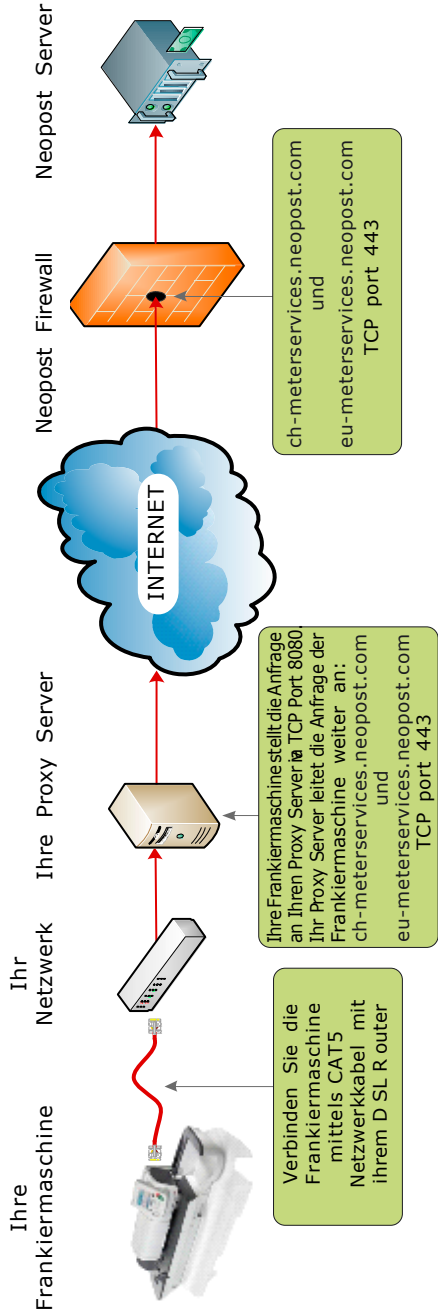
Ihre Frankiermaschine

Ihr Netzwerk

Ihre Proxy Server

INTERNET

Neopost Firewall

Neopost Server

Verbinden Sie die Frankiermaschine mittels CAT5 Netzwerkkabel mit ihrem D SL R outer

Ihre Frankiermaschine stellt die Anfrage an Ihren Proxy Server via TCP Port 8080. Ihr Proxy Server leitet die Anfrage der Frankiermaschine weiter an: ch-meterservices.neopost.com und eu-meterservices.neopost.com TCP port 443

ch-meterservices.neopost.com und eu-meterservices.neopost.com TCP port 443